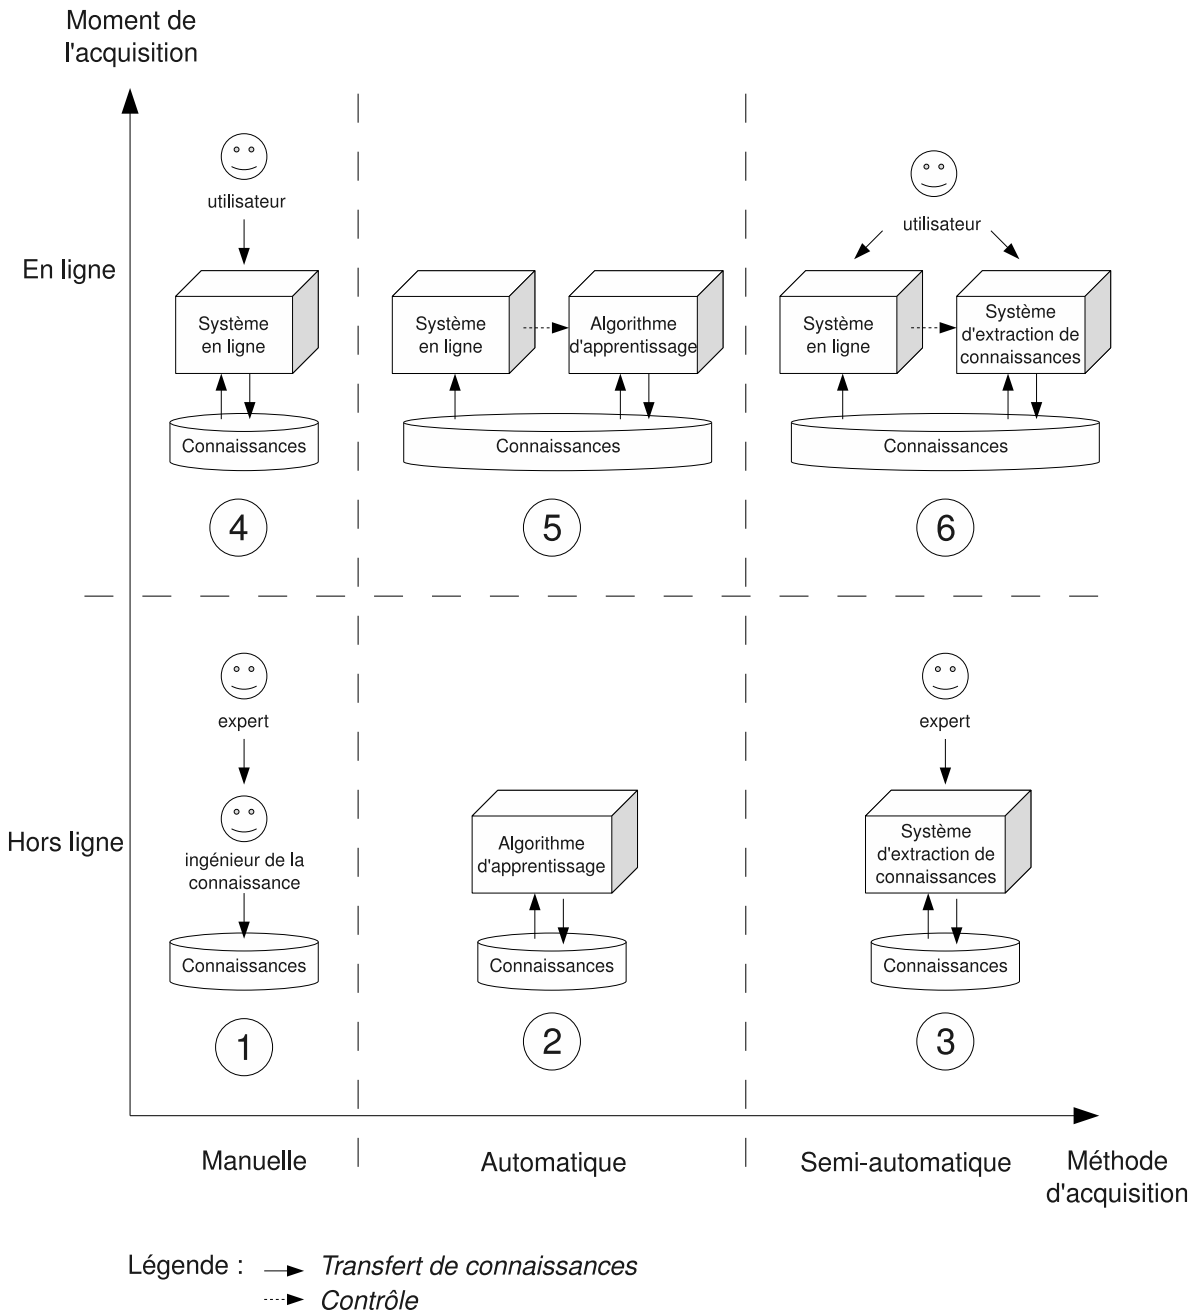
Moment de l'acquisition

En ligne

utilisateur

Système en ligne

Connaissances

4

Système en ligne

Algorithme d'apprentissage

Connaissances

5

utilisateur

Système en ligne

Système d'extraction de connaissances

Connaissances

6

Hors ligne

expert

ingénieur de la connaissance

Connaissances

1

Algorithme d'apprentissage

Connaissances

2

expert

Système d'extraction de connaissances

Connaissances

3

Manuelle

Automatique

Semi-automatique

Méthode d'acquisition

Légende : Transfert de connaissances
Contrôle